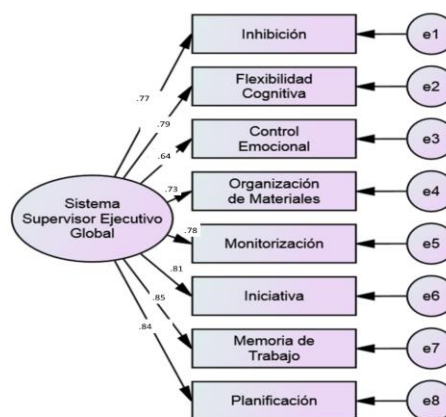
Sistema Supervisor Ejecutivo Global

.77
.79
.64
.73
.78
.81
.85
.84

Inhibición
Flexibilidad Cognitiva
Control Emocional
Organización de Materiales
Monitorización
Iniciativa
Memoria de Trabajo
Planificación

e1
e2
e3
e4
e5
e6
e7
e8